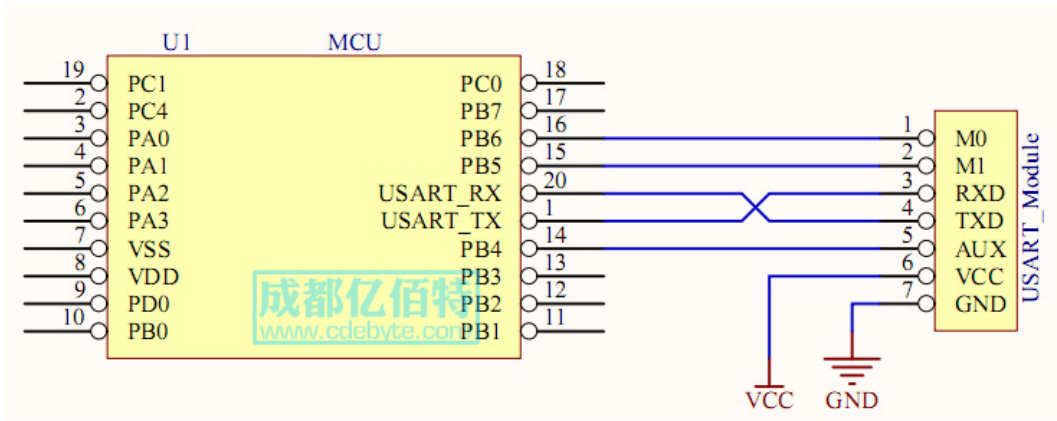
U1 MCU

19 PC1
2 PC4
3 PA0
4 PA1
5 PA2
6 PA3
7 VSS
8 VDD
9 PD0
10 PB0

PC0 18
PB7 17
PB6 16
PB5 15
USART_RX 20
USART_TX 1
PB4 14
PB3 13
PB2 12
PB1 11

成都亿佰特
www.cdebyte.com

1 M0
2 M1
3 RXD
4 TXD
5 AUX
6 VCC
7 GND

USART_Module

VCC
GND